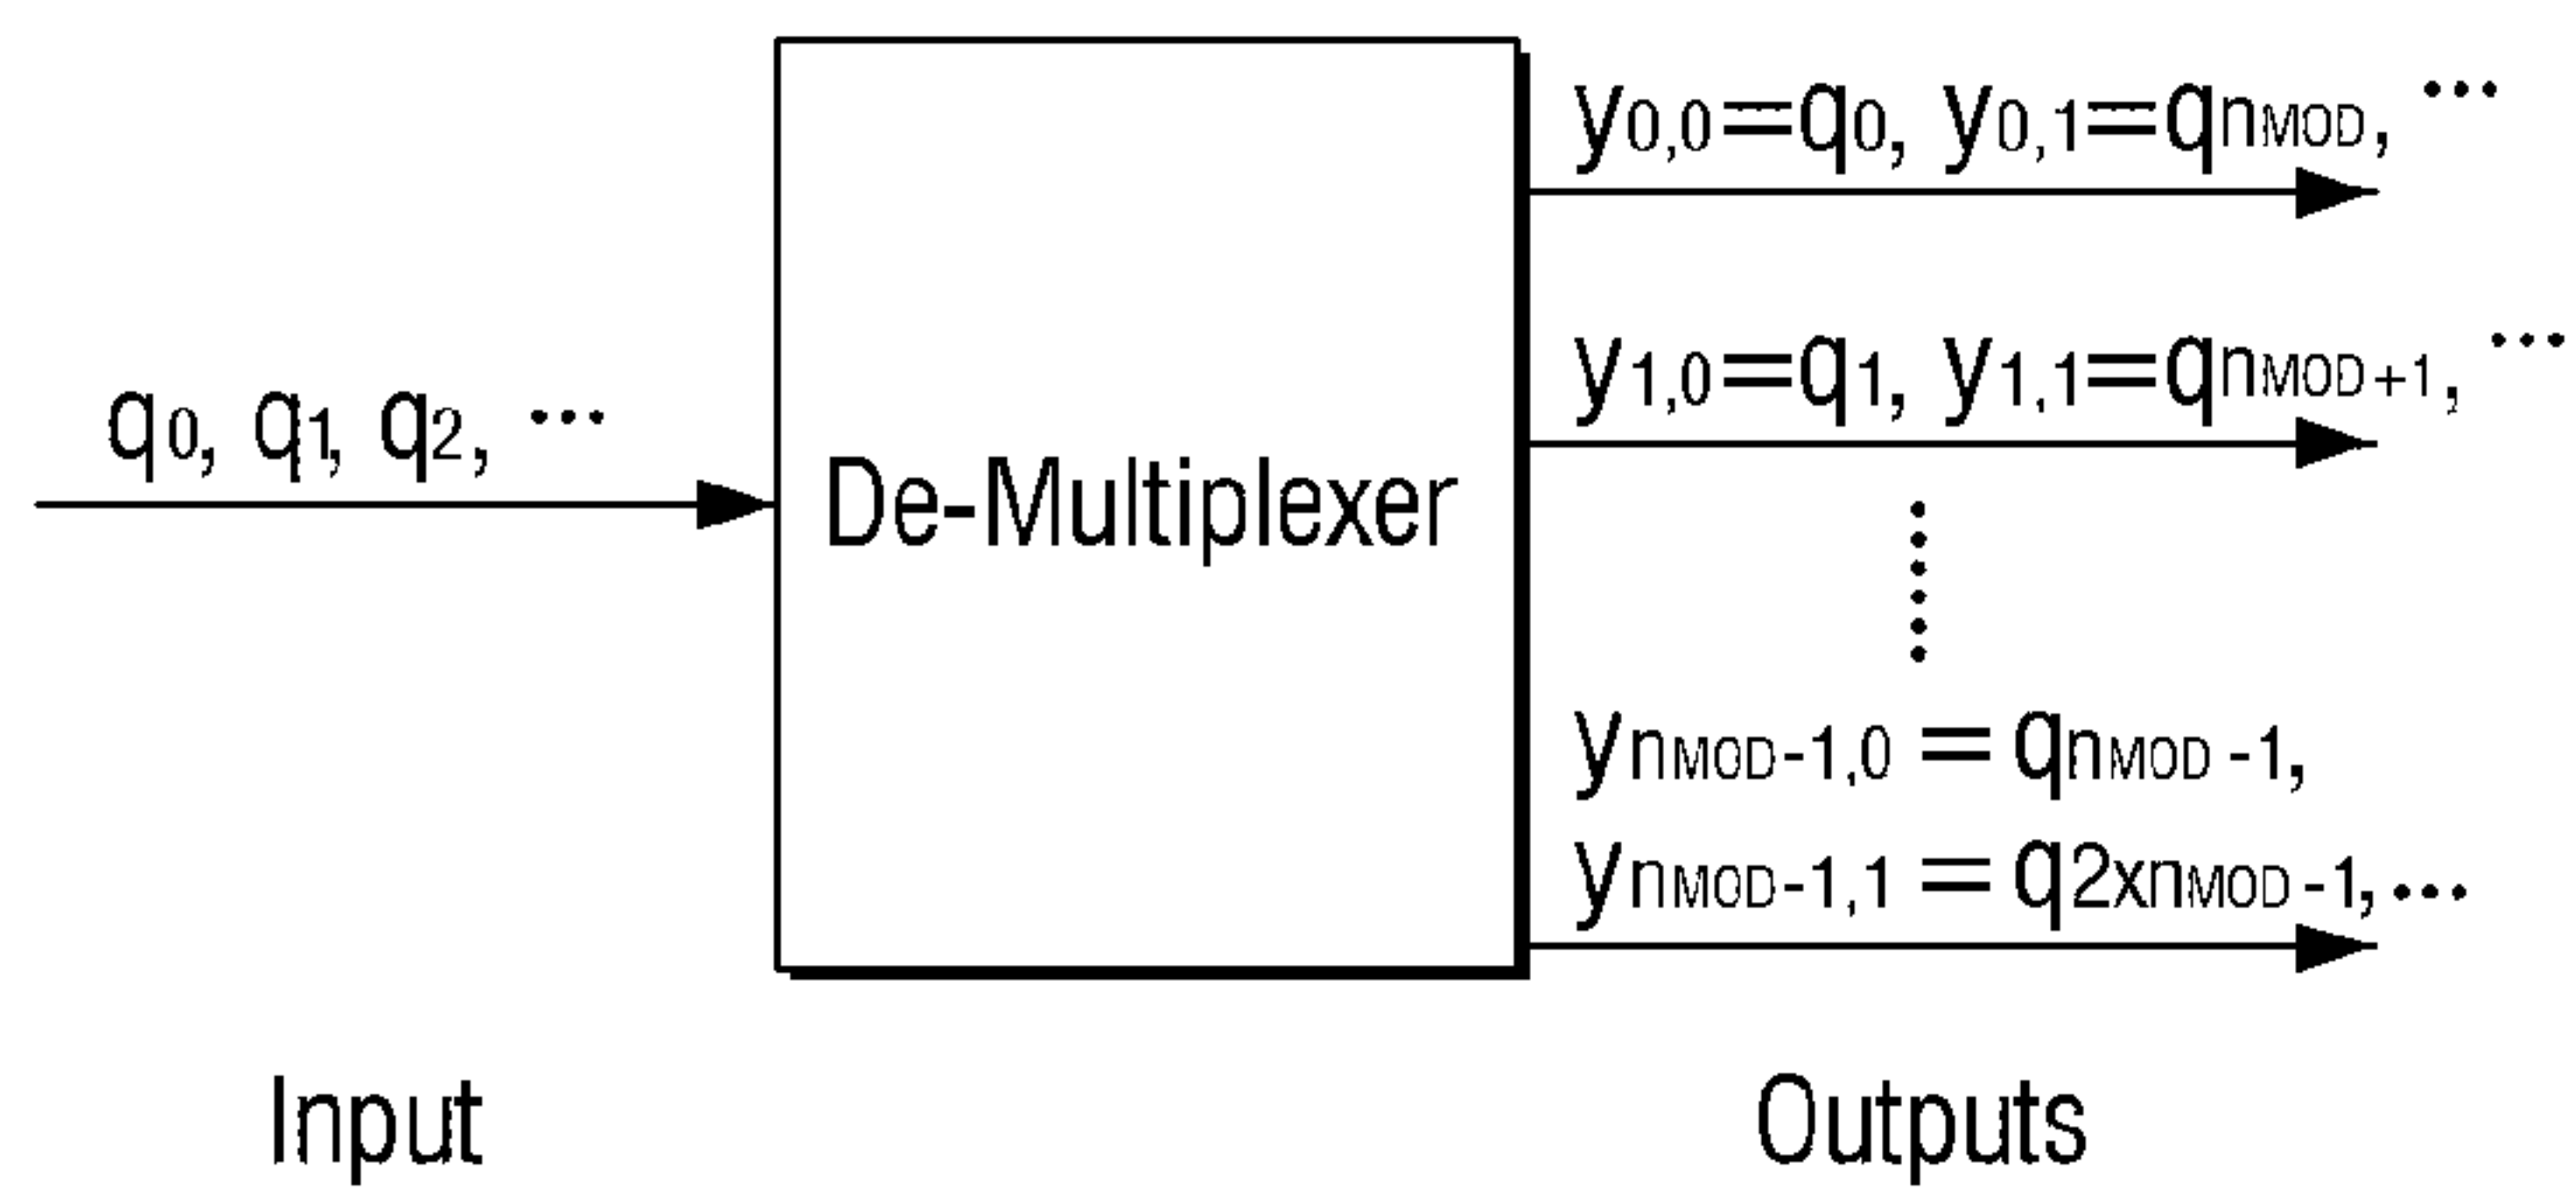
$q_0, q_1, q_2, \cdots$

De-Multiplexer

$y_{0,0}=q_0,\ y_{0,1}=q_{n_{MOD}}, \cdots$

$y_{1,0}=q_1,\ y_{1,1}=q_{n_{MOD}+1}, \cdots$

$y_{n_{MOD}-1,0}=q_{n_{MOD}-1},$

$y_{n_{MOD}-1,1}=q_{2xn_{MOD}-1}, \cdots$

Input

Outputs